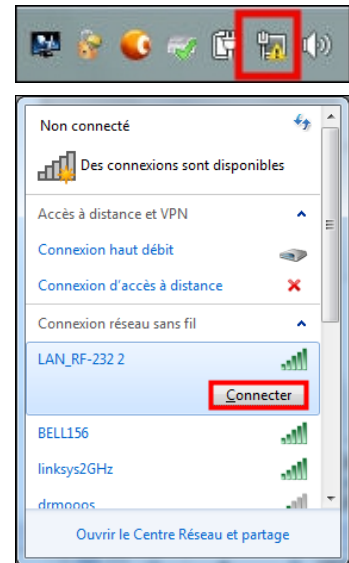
Non connecté

Des connexions sont disponibles

Accès à distance et VPN

Connexion haut débit

Connexion d'accès à distance

Connexion réseau sans fil

LAN_RF-232 2

Connecter

BELL156

linksys2GHz

drmooos

Ouvrir le Centre Réseau et partage